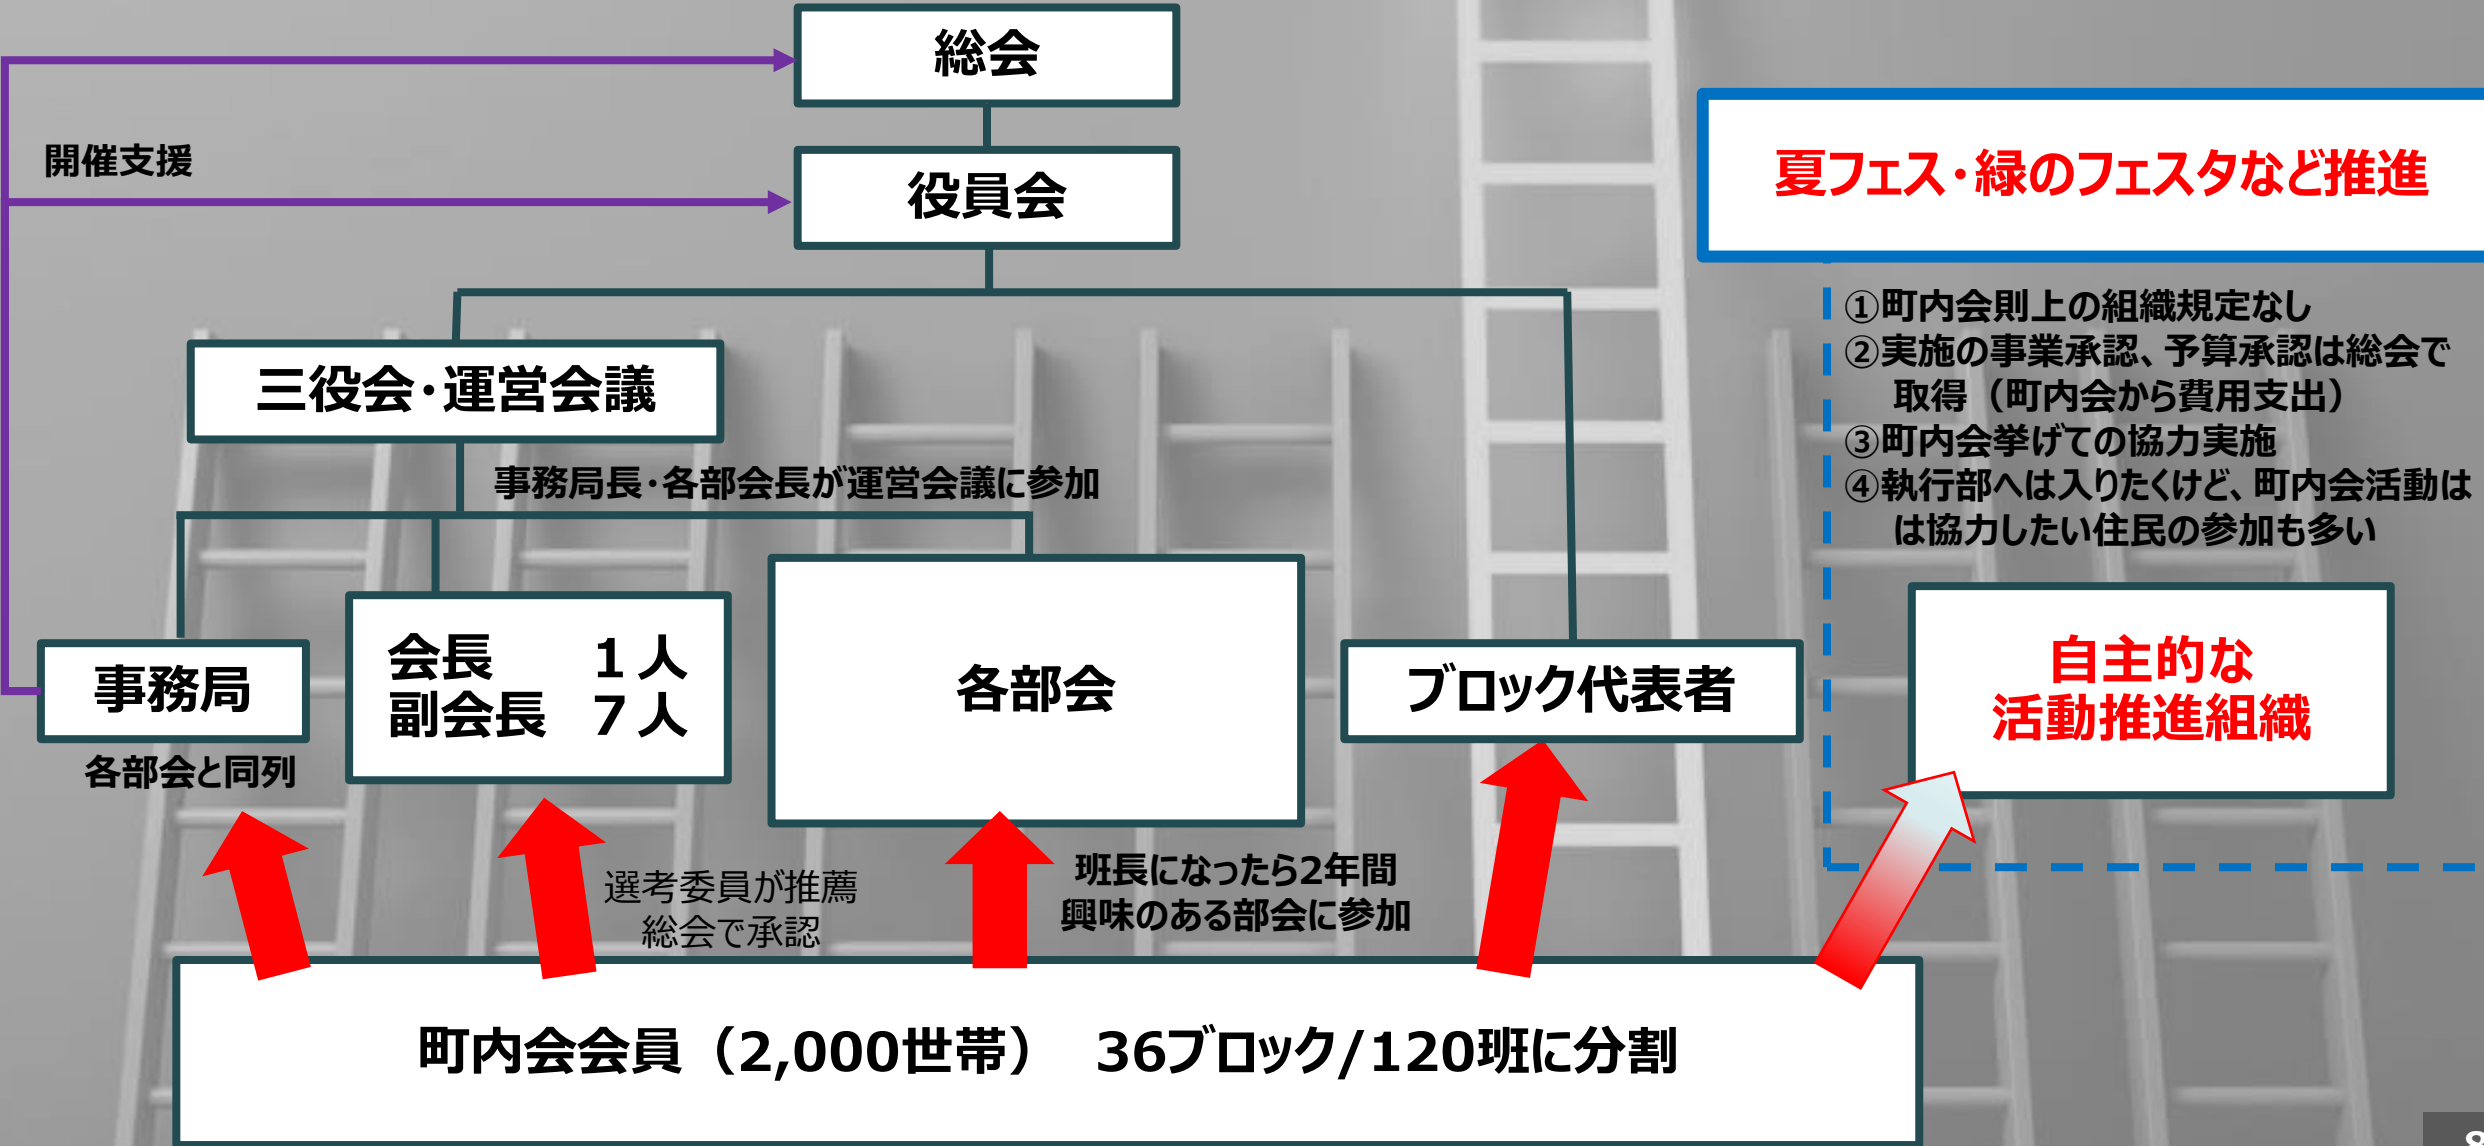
総会

開催支援

役員会

夏フェス・緑のフェスタなど推進

①町内会則上の組織規定なし
②実施の事業承認、予算承認は総会で取得（町内会から費用支出）
③町内会挙げての協力実施
④執行部へは入りたくけど、町内会活動はは協力したい住民の参加も多い

三役会・運営会議

事務局長・各部会長が運営会議に参加

事務局

各部会と同列

会長　1人
副会長　7人

各部会

ブロック代表者

自主的な
活動推進組織

選考委員が推薦
総会で承認

班長になったら2年間
興味のある部会に参加

町内会会員（2,000世帯）　36ブロック/120班に分割